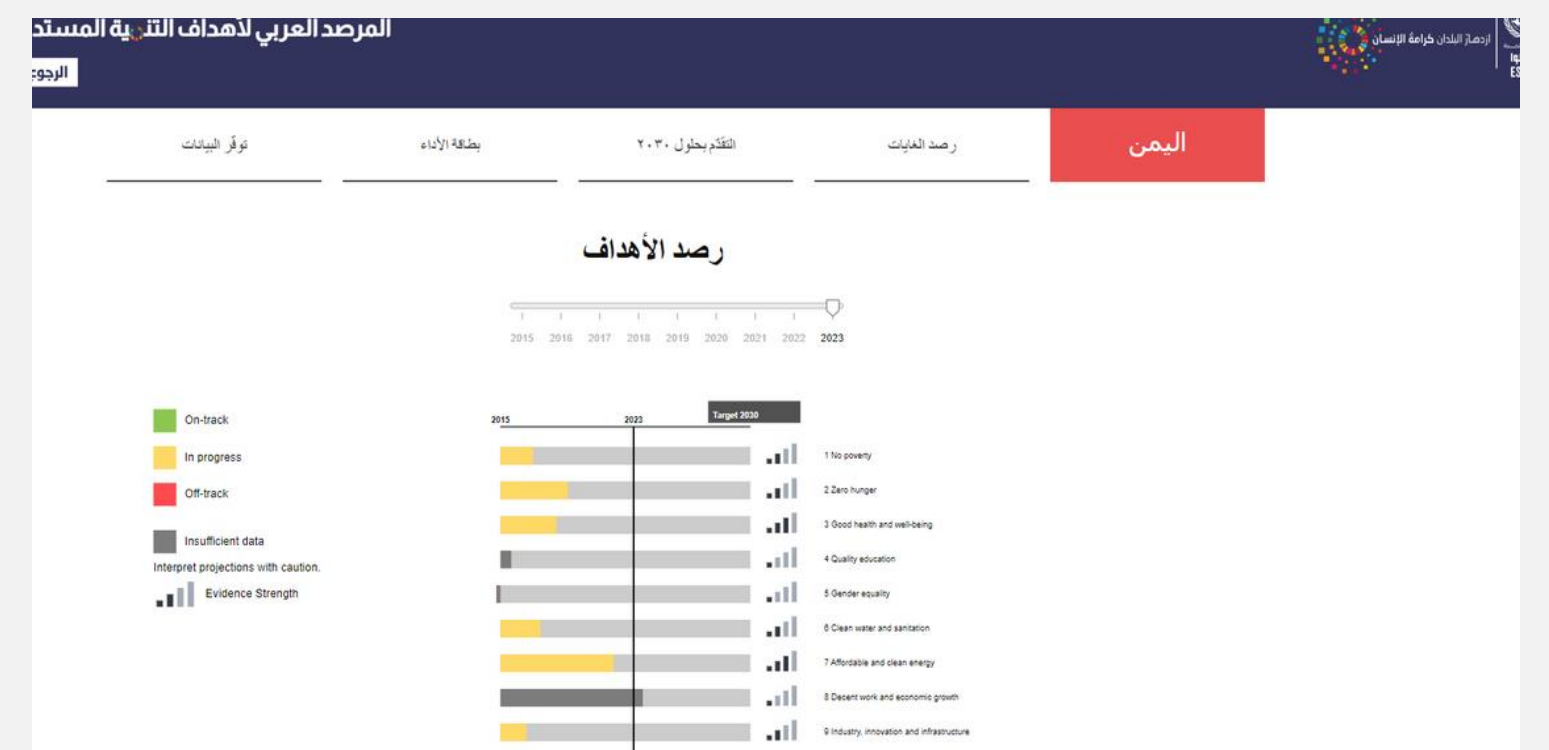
المرصد العربي لأهداف التنمية المستد

الرجوع

ازدهار البلدان كرامة الإنسان

اليمن

رصد الغايات

التقدّم بحلول ٢٠٣٠

بطاقة الأداء

توفّر البيانات

رصد الأهداف

2015 2016 2017 2018 2019 2020 2021 2022 2023

On-track

In progress

Off-track

Insufficient data

Interpret projections with caution.

Evidence Strength

2015

2023

Target 2030

1 No poverty

2 Zero hunger

3 Good health and well-being

4 Quality education

5 Gender equality

6 Clean water and sanitation

7 Affordable and clean energy

8 Decent work and economic growth

9 Industry, innovation and infrastructure